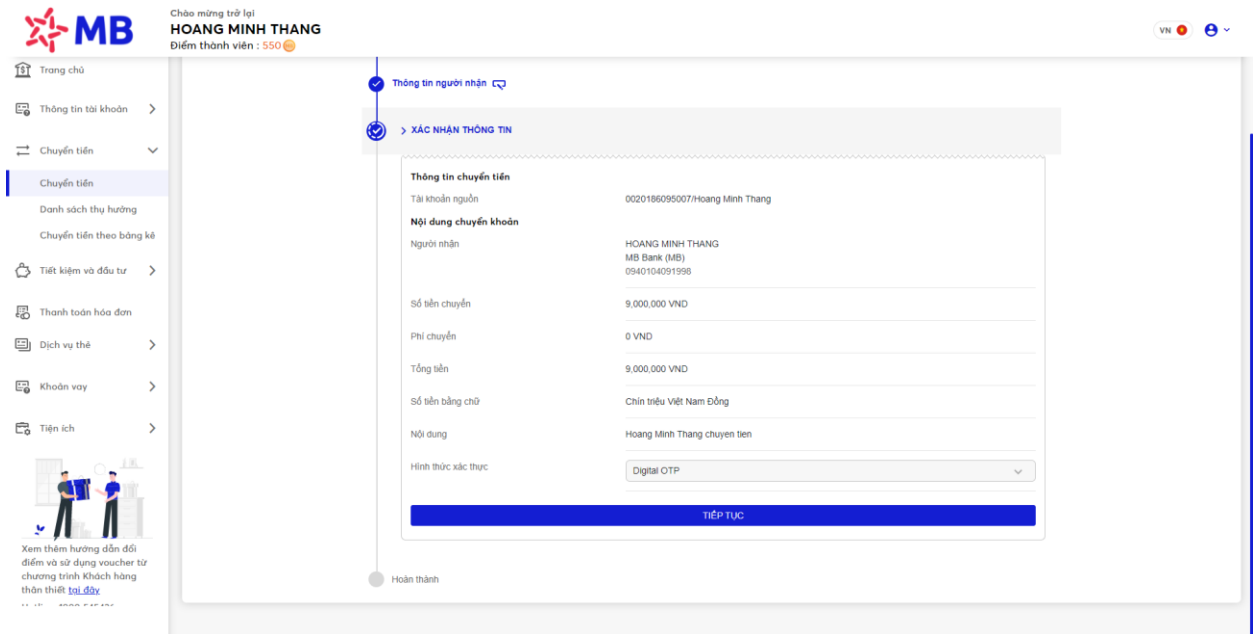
MB

Chào mừng trở lại
HOANG MINH THANG
Điểm thành viên : 550

VN

Trang chủ
Thông tin tài khoản
Chuyển tiền
Chuyển tiền
Danh sách thụ hưởng
Chuyển tiền theo bảng kê
Tiết kiệm và đầu tư
Thanh toán hóa đơn
Dịch vụ thẻ
Khoản vay
Tiện ích

Xem thêm hướng dẫn đổi điểm và sử dụng voucher từ chương trình Khách hàng thân thiết tại đây

Thông tin người nhận
XÁC NHẬN THÔNG TIN

Thông tin chuyển tiền
Tài khoản nguồn 0020186095007/Hoang Minh Thang
Nội dung chuyển khoản
Người nhận HOANG MINH THANG
MB Bank (MB)
0940104091998
Số tiền chuyển 9,000,000 VND
Phí chuyển 0 VND
Tổng tiền 9,000,000 VND
Số tiền bằng chữ Chín triệu Việt Nam Đồng
Nội dung Hoang Minh Thang chuyen tien
Hình thức xác thực Digital OTP

TIẾP TỤC

Hoàn thành